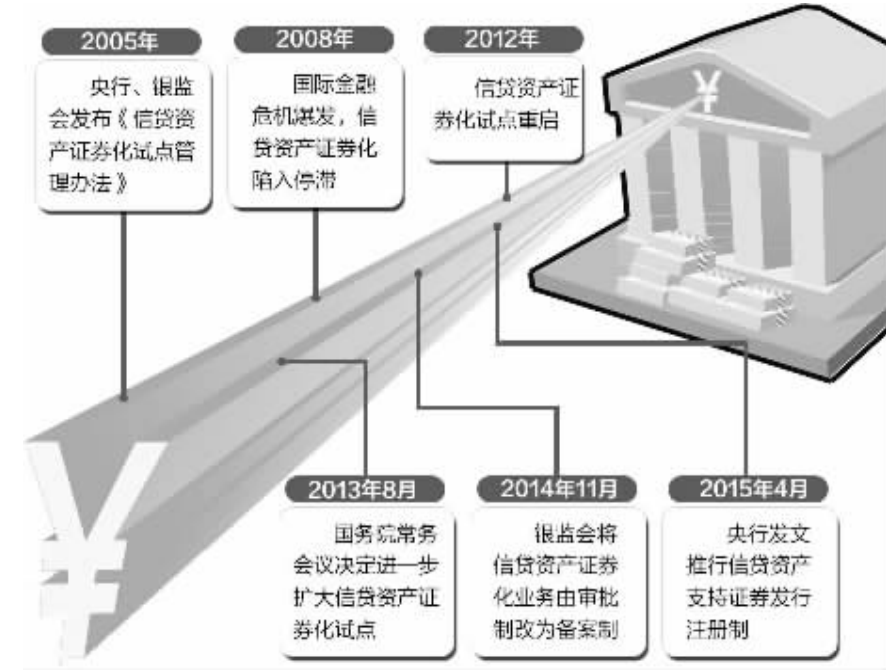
2005年

央行、银监会发布《信贷资产证券化试点管理办法》

2008年

国际金融危机爆发，信贷资产证券化陷入停滞

2012年

信贷资产证券化试点重启

2013年8月

国务院常务会议决定进一步扩大信贷资产证券化试点

2014年11月

银监会将信贷资产证券化业务由审批制改为备案制

2015年4月

央行发文推行信贷资产支持证券发行注册制